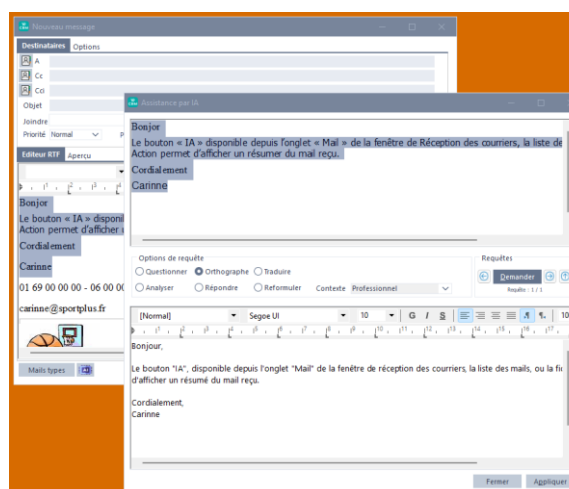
Nouveau message
Destinataires Options
A
Cc
Cci
Objet
Joindre
Priorité Normal
Editeur RTF Aperçu
Bonjor
Le bouton « IA » disponib
Action permet d'afficher
Cordialement
Carinne
01 69 00 00 00 - 06 00 0
carinne@sportplus.fr
Mails types

Assistance par IA
Bonjor
Le bouton « IA » disponible depuis l'onglet « Mail » de la fenêtre de Réception des courriers, la liste de
Action permet d'afficher un résumer du mail reçu.
Cordialement
Carinne
Options de requête
Questionner Orthographe Traduire
Analyser Répondre Reformuler Contexte Professionnel
Requêtes
Demander
Requête : 1 / 1
[Normal] Segoe UI 10 G I S
Bonjour,

Le bouton "IA", disponible depuis l'onglet "Mail" de la fenêtre de réception des courriers, la liste des mails, ou la fi
d'afficher un résumé du mail reçu.

Cordialement,
Carinne
Fermer Appliquer